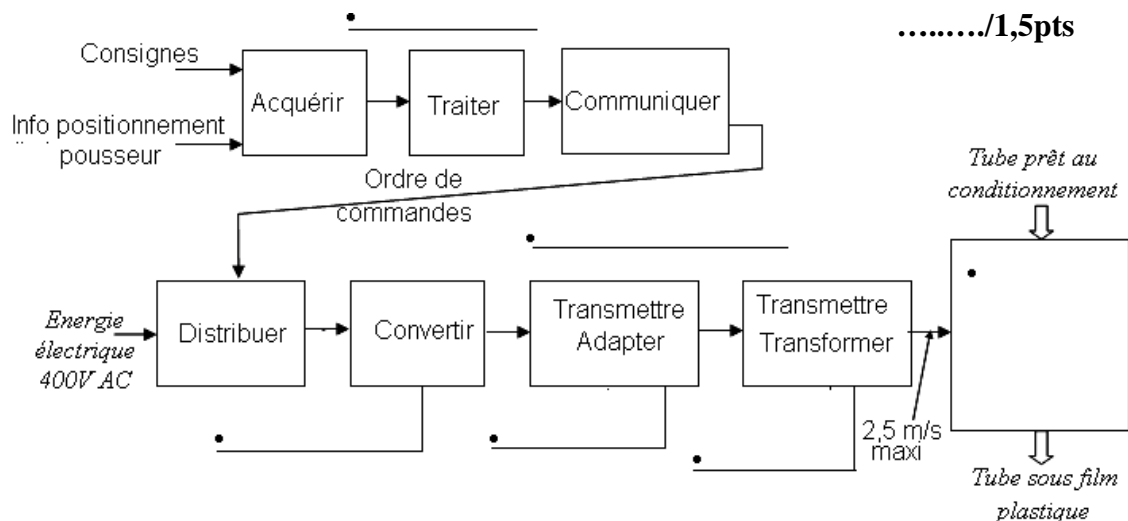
……..…/1,5pts

Consignes

Info positionnement pousseur

Acquérir

Traiter

Communiquer

Ordre de commandes

Tube prêt au conditionnement

Energie électrique 400V AC

Distribuer

Convertir

Transmettre Adapter

Transmettre Transformer

2,5 m/s maxi

Tube sous film plastique